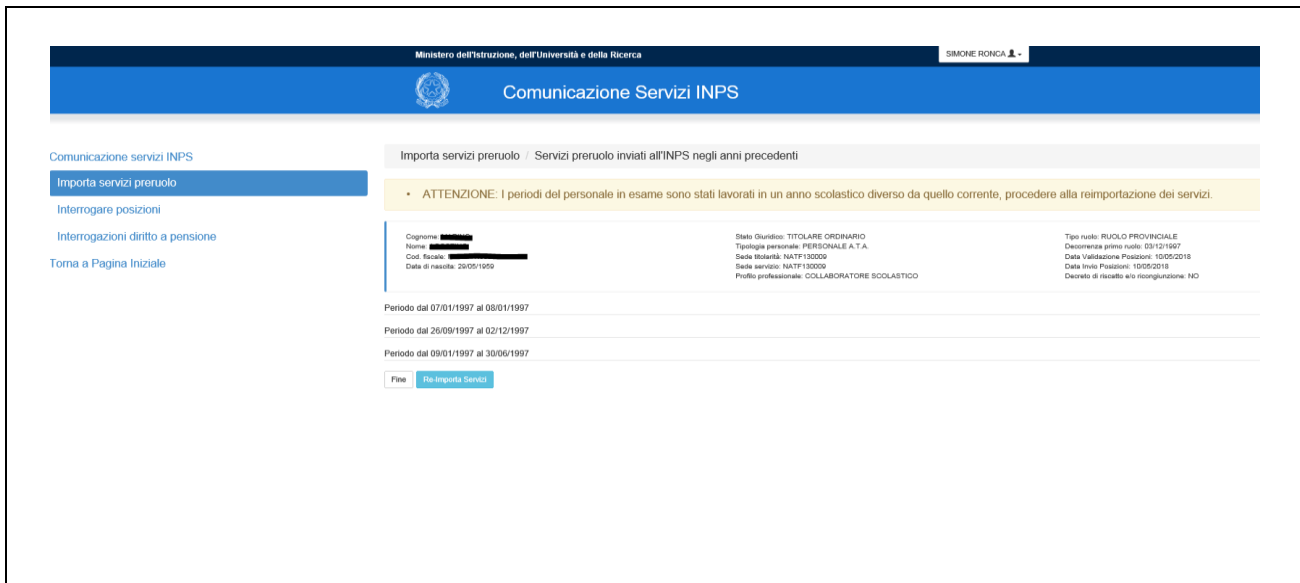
Ministero dell'Istruzione, dell'Università e della Ricerca

SIMONE RONCA

Comunicazione Servizi INPS

Comunicazione servizi INPS

Importa servizi preruolo

Interrogare posizioni

Interrogazioni diritto a pensione

Torna a Pagina Iniziale

Importa servizi preruolo / Servizi preruolo inviati all'INPS negli anni precedenti

• ATTENZIONE: I periodi del personale in esame sono stati lavorati in un anno scolastico diverso da quello corrente, procedere alla reimportazione dei servizi.

Cognome: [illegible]
Nome: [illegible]
Cod. fiscale: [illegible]
Data di nascita: 29/05/1959

Stato Giuridico: TITOLARE ORDINARIO
Tipologia personale: PERSONALE A.T.A.
Sede titolarità: NATF130009
Sede servizio: NATF130009
Profilo professionale: COLLABORATORE SCOLASTICO

Tipo ruolo: RUOLO PROVINCIALE
Decorrenza primo ruolo: 03/12/1997
Data Validazione Posizioni: 10/05/2018
Data Invio Posizioni: 10/05/2018
Decreto di riscatto e/o ricongiunzione: NO

Periodo dal 07/01/1997 al 08/01/1997

Periodo dal 26/09/1997 al 02/12/1997

Periodo dal 09/01/1997 al 30/06/1997

Fine

Re-Importa Servizi